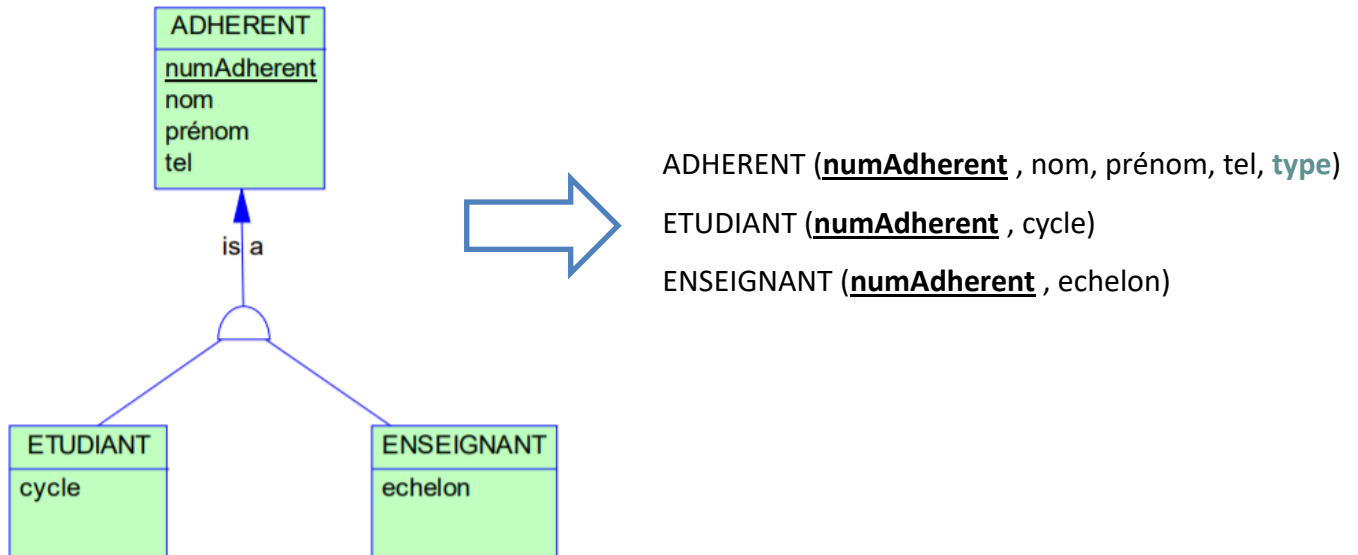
ADHERENT
numAdherent
nom
prénom
tel

is a

ETUDIANT
cycle

ENSEIGNANT
echelon

ADHERENT (**numAdherent** , nom, prénom, tel, **type**)

ETUDIANT (**numAdherent** , cycle)

ENSEIGNANT (**numAdherent** , echelon)